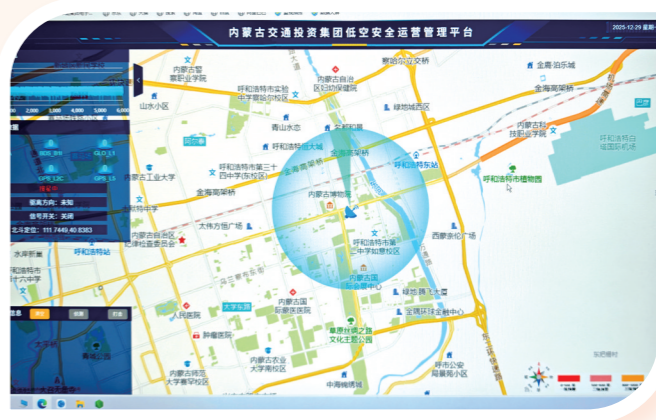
内蒙古交通投资集团低空安全运营管理平台

2025-12-29 星期一

内蒙古商贸职业学院
呼和浩特市实验中学呼伦分校
内蒙古自治区妇幼保健院
赛罕区交桥
金海·泊乐城
金海高架桥
山水小区
青山水恋
绿地城区
内蒙古科技职业学院
呼和浩特市国际机场
呼和浩特市第三十中学(东校区)
呼和浩特东站
呼和浩特市植物园
内蒙古工业大学
金海高架桥
内蒙古博物院
太伟方恒广场
呼和浩特市第二中学如意校区
西蒙奈伦广场
内蒙古自治区质量技术监督局
呼和浩特站
内蒙古国际会展中心
绿地·腾飞大厦
人民医院
内蒙古国际蒙医医院
金隅环球金融中心
肿瘤医院
大学东路
草原丝绸之路文化主题公园
呼和浩特市大学东学院校
内蒙古农业大学东校区
呼和浩特市公安局赛罕区分局
中海槐晓城
青城公园
大学东街

BDS 3/9
GLO 2/2
GPS 12C
GPS L5
航向：未知
信号开关：关闭
北斗定位：111.7449,40.8383
信息